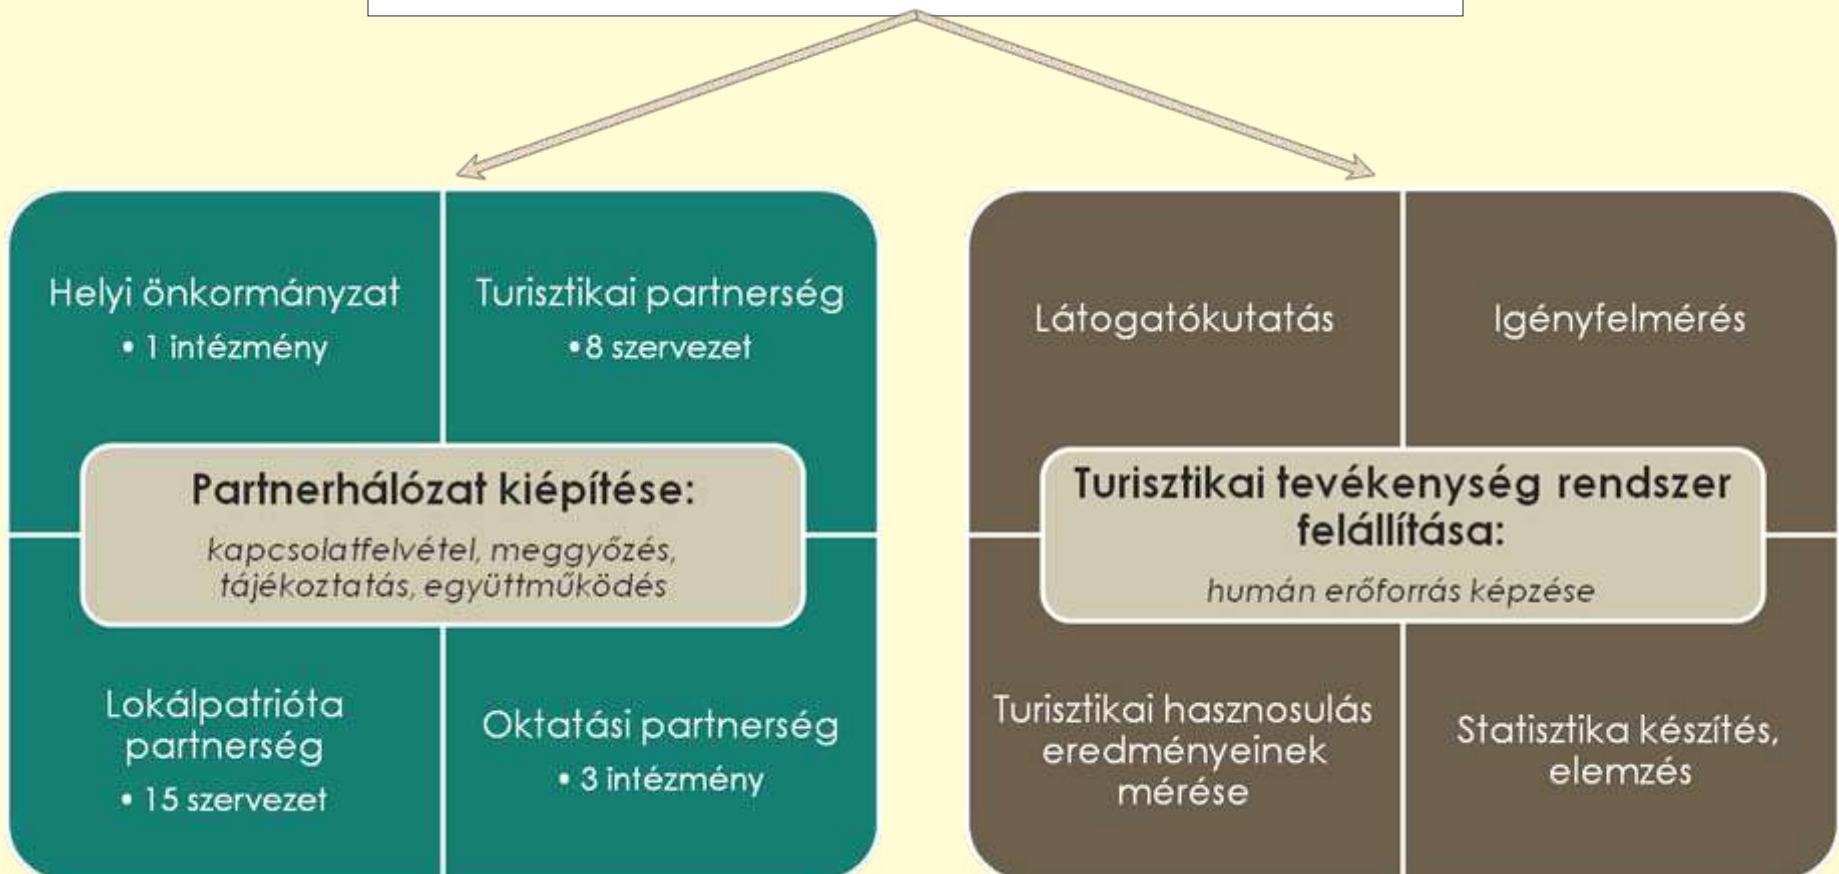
Helyi önkormányzat
• 1 intézmény

Turisztikai partnerség
•8 szervezet

Partnerhálózat kiépítése:
kapcsolatfelvétel, meggyőzés, tájékoztatás, együttműködés

Lokálpatrióta partnerség
• 15 szervezet

Oktatási partnerség
• 3 intézmény

Látogatókutatás

Igényfelmérés

Turisztikai tevékenység rendszer felállítása:
humán erőforrás képzése

Turisztikai hasznosulás eredményeinek mérése

Statisztika készítés, elemzés